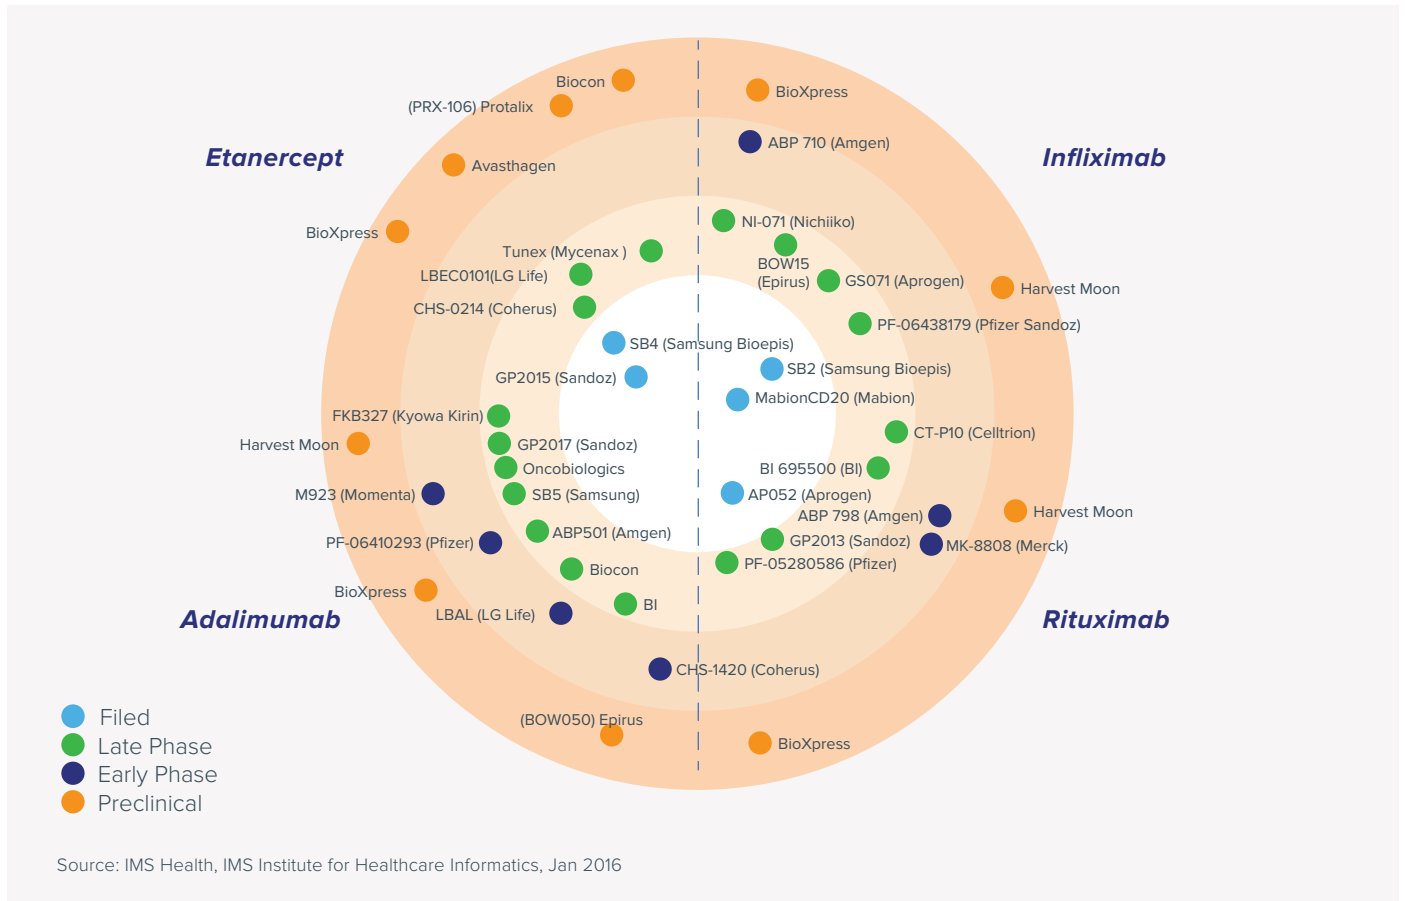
Etanercept

Infliximab

Biocon
(PRX-106) Protalix
Avasthagen
BioXpress
Tunex (Mycenax )
LBEC0101(LG Life)
CHS-0214 (Coherus)
SB4 (Samsung Bioepis)
GP2015 (Sandoz)

BioXpress
ABP 710 (Amgen)
NI-071 (Nichiiko)
BOW15 (Epirus)
GS071 (Aprogen)
Harvest Moon
PF-06438179 (Pfizer Sandoz)
SB2 (Samsung Bioepis)
MabionCD20 (Mabion)
CT-P10 (Celltrion)
BI 695500 (BI)
AP052 (Aprogen)
ABP 798 (Amgen)
Harvest Moon
GP2013 (Sandoz)
MK-8808 (Merck)
PF-05280586 (Pfizer)

FKB327 (Kyowa Kirin)
Harvest Moon
GP2017 (Sandoz)
Oncobiologics
M923 (Momenta)
SB5 (Samsung)
ABP501 (Amgen)
PF-06410293 (Pfizer)
Biocon
BioXpress
BI
LBAL (LG Life)
CHS-1420 (Coherus)
(BOW050) Epirus
BioXpress

Adalimumab

Rituximab

Filed
Late Phase
Early Phase
Preclinical

Source: IMS Health, IMS Institute for Healthcare Informatics, Jan 2016